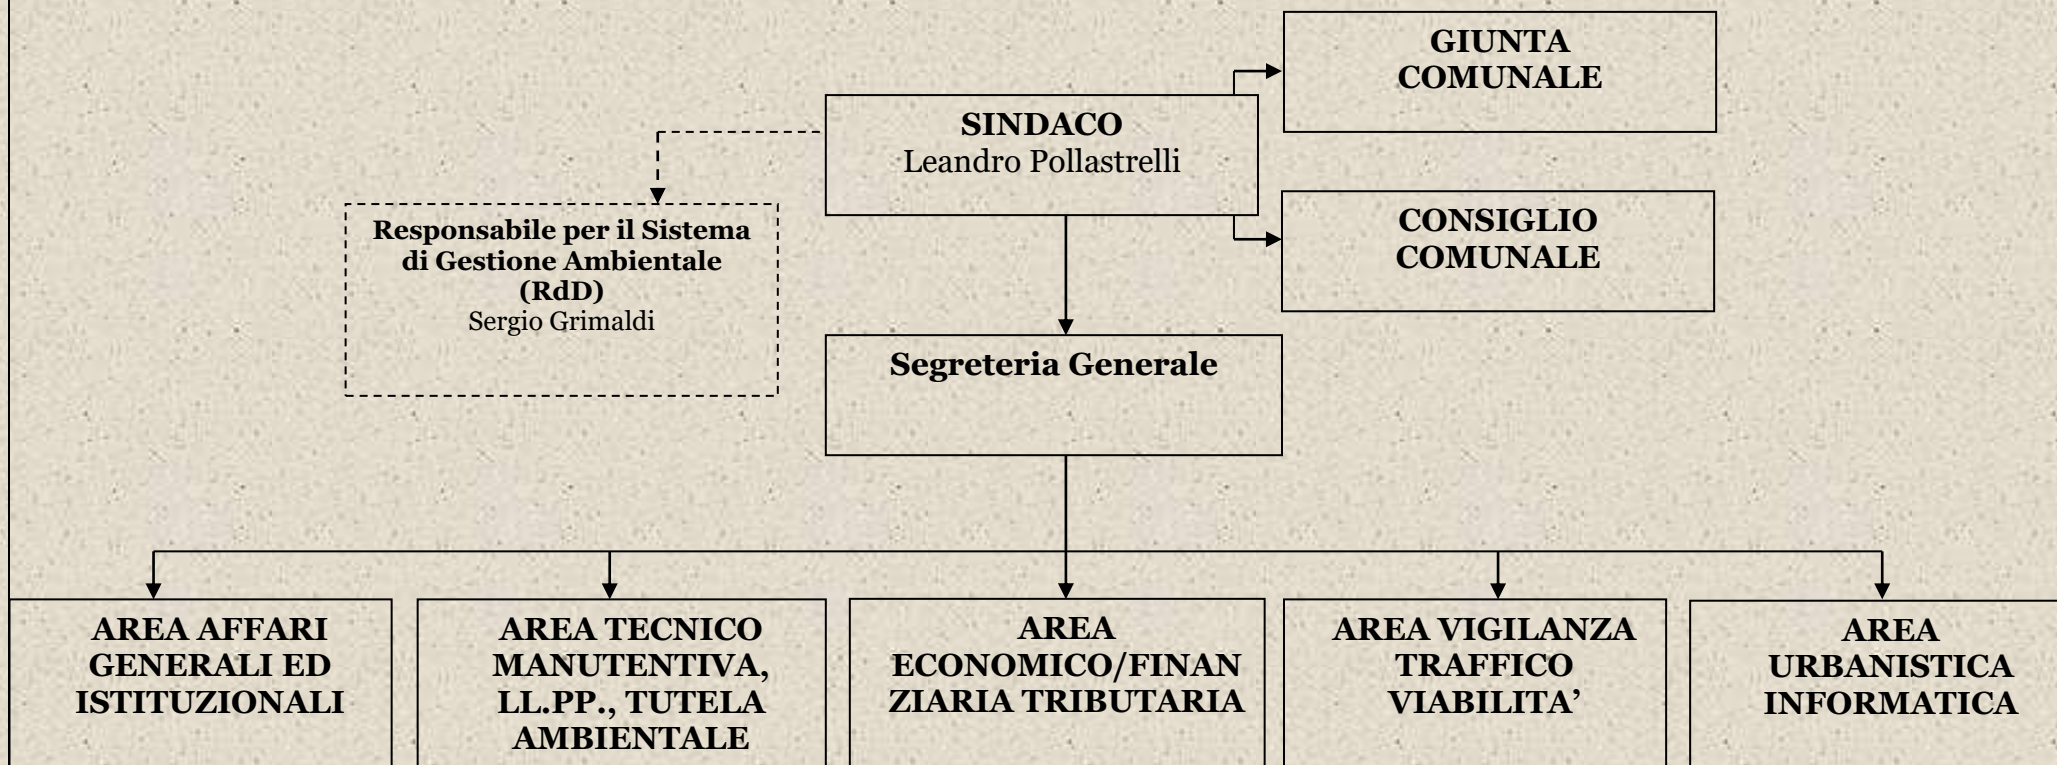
GIUNTA COMUNALE

SINDACO
Leandro Pollastrelli

Responsabile per il Sistema di Gestione Ambientale (RdD)
Sergio Grimaldi

CONSIGLIO COMUNALE

Segreteria Generale

AREA AFFARI GENERALI ED ISTITUZIONALI

AREA TECNICO MANUTENTIVA, LL.PP., TUTELA AMBIENTALE

AREA ECONOMICO/FINANZIARIA TRIBUTARIA

AREA VIGILANZA TRAFFICO VIABILITA'

AREA URBANISTICA INFORMATICA